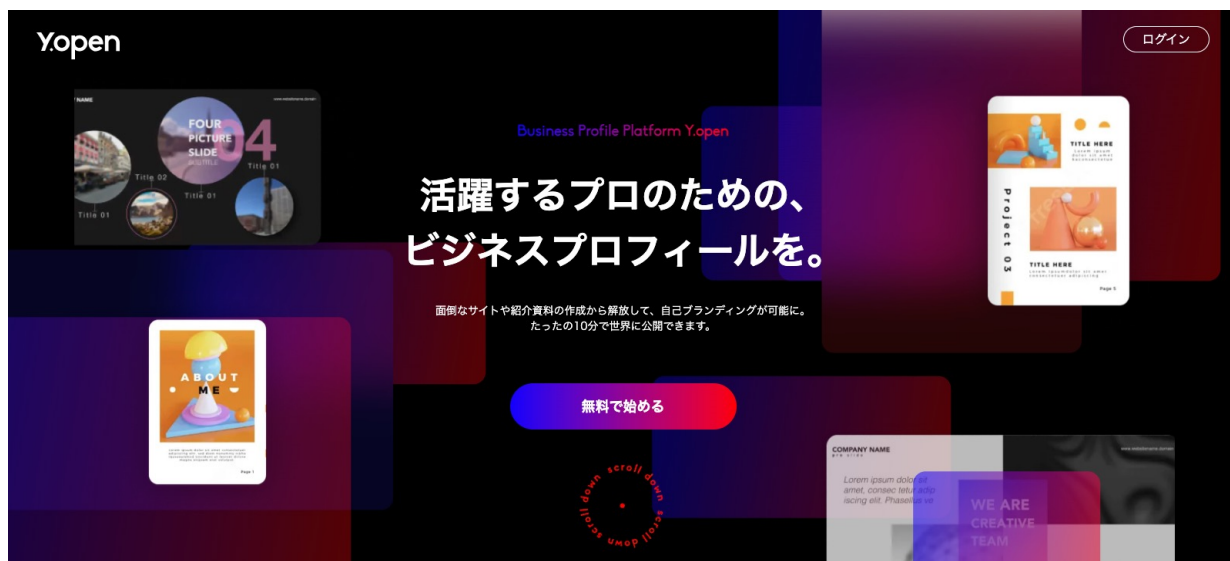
Y.open

ログイン

Business Profile Platform Y.open

活躍するプロのための、
ビジネスプロフィールを。

面倒なサイトや紹介資料の作成から解放して、自己ブランディングが可能に。
たったの10分で世界に公開できます。

無料で始める

scroll down scroll down

NAME

FOUR PICTURE SLIDE

04

Title 02

Title 01

Title 01

Title 01

ABOUT ME

Page 1

TITLE HERE

Project 03

TITLE HERE

Page 5

COMPANY NAME

Lorem ipsum dolor sit amet, consec tetur adip iscing elit. Phasellus

WE ARE CREATIVE TEAM